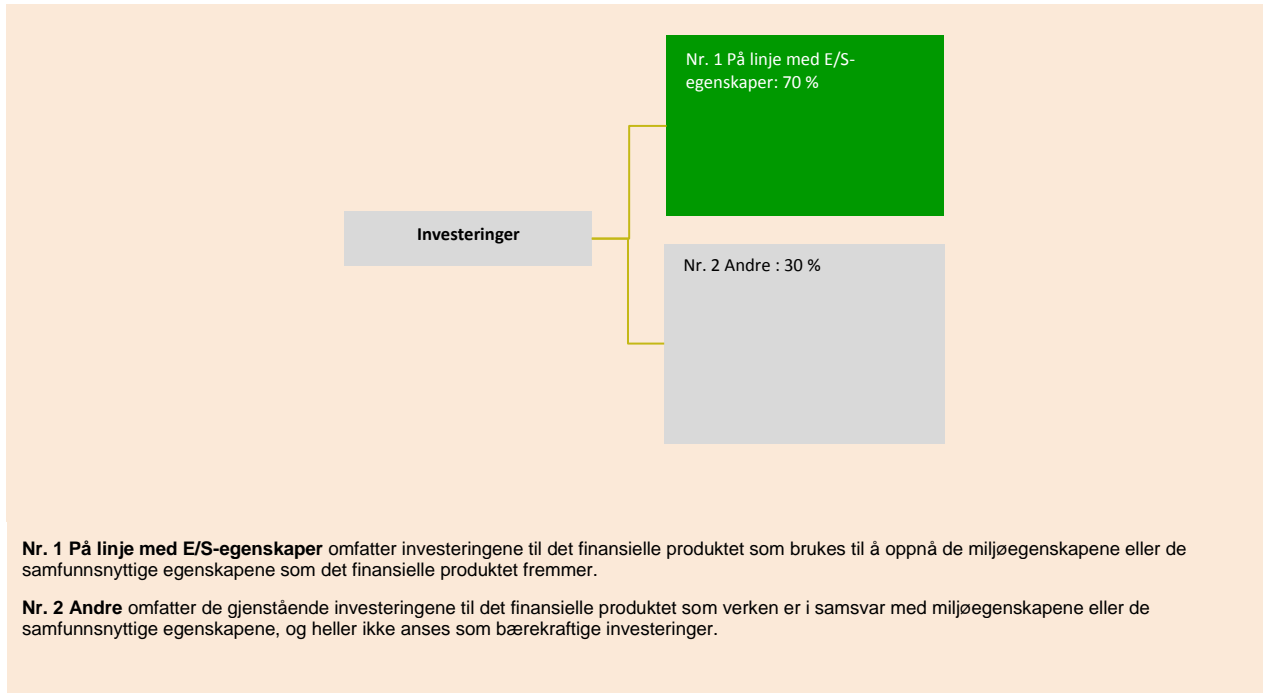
Investeringer

Nr. 1 På linje med E/S-egenskaper: 70 %

Nr. 2 Andre : 30 %

**Nr. 1 På linje med E/S-egenskaper** omfatter investeringene til det finansielle produktet som brukes til å oppnå de miljøegenskapene eller de samfunnsnyttige egenskapene som det finansielle produktet fremmer.

**Nr. 2 Andre** omfatter de gjenstående investeringene til det finansielle produktet som verken er i samsvar med miljøegenskapene eller de samfunnsnyttige egenskapene, og heller ikke anses som bærekraftige investeringer.